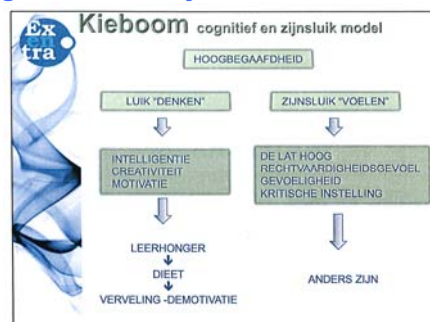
Ex tra

Kieboom cognitief en zijnsluik model

HOOGBEGAAFDHEID

LUIK "DENKEN"

ZIJNSLUIK "VOELEN"

INTELLIGENTIE
CREATIVITEIT
MOTIVATIE

DE LAT HOOG
RECHTVAARDIGHEIDSGEVOEL
GEVOELIGHEID
KRITISCHE INSTELLING

LEERHONGER
DIEET
VERVELING -DEMOTIVATIE

ANDERS ZIJN